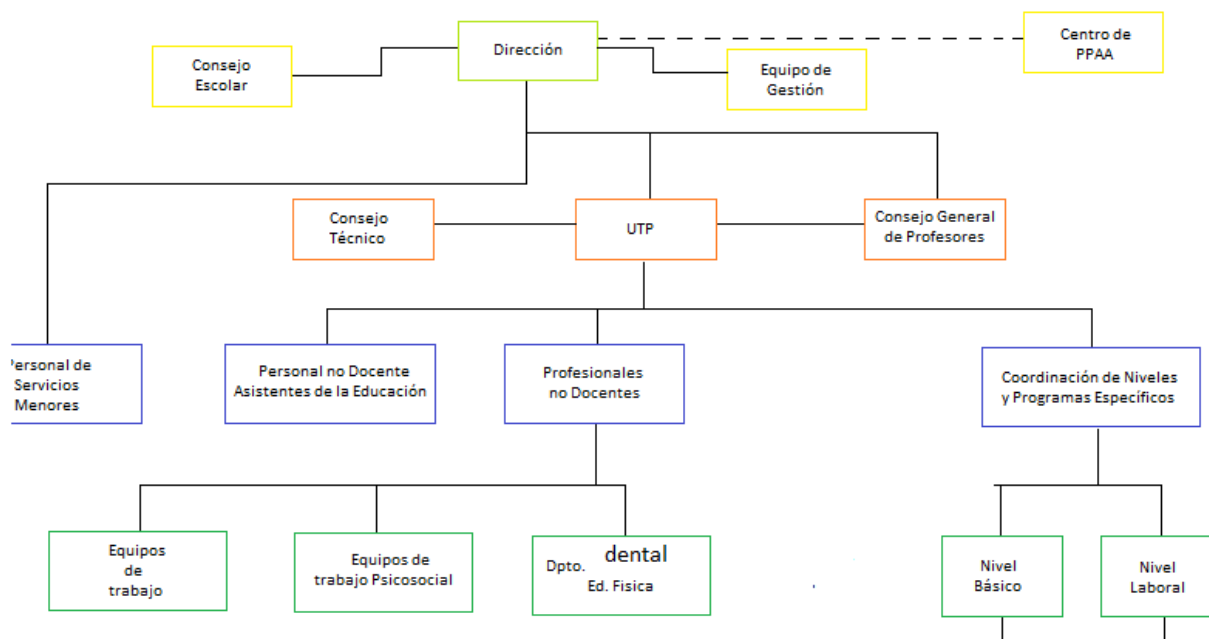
Dirección

Consejo Escolar

Centro de PPAA

Equipo de Gestión

Consejo Técnico

UTP

Consejo General de Profesores

Personal de Servicios Menores

Personal no Docente Asistentes de la Educación

Profesionales no Docentes

Coordinación de Niveles y Programas Específicos

Equipos de trabajo

Equipos de trabajo Psicosocial

Dpto. dental Ed. Fisica

Nivel Básico

Nivel Laboral